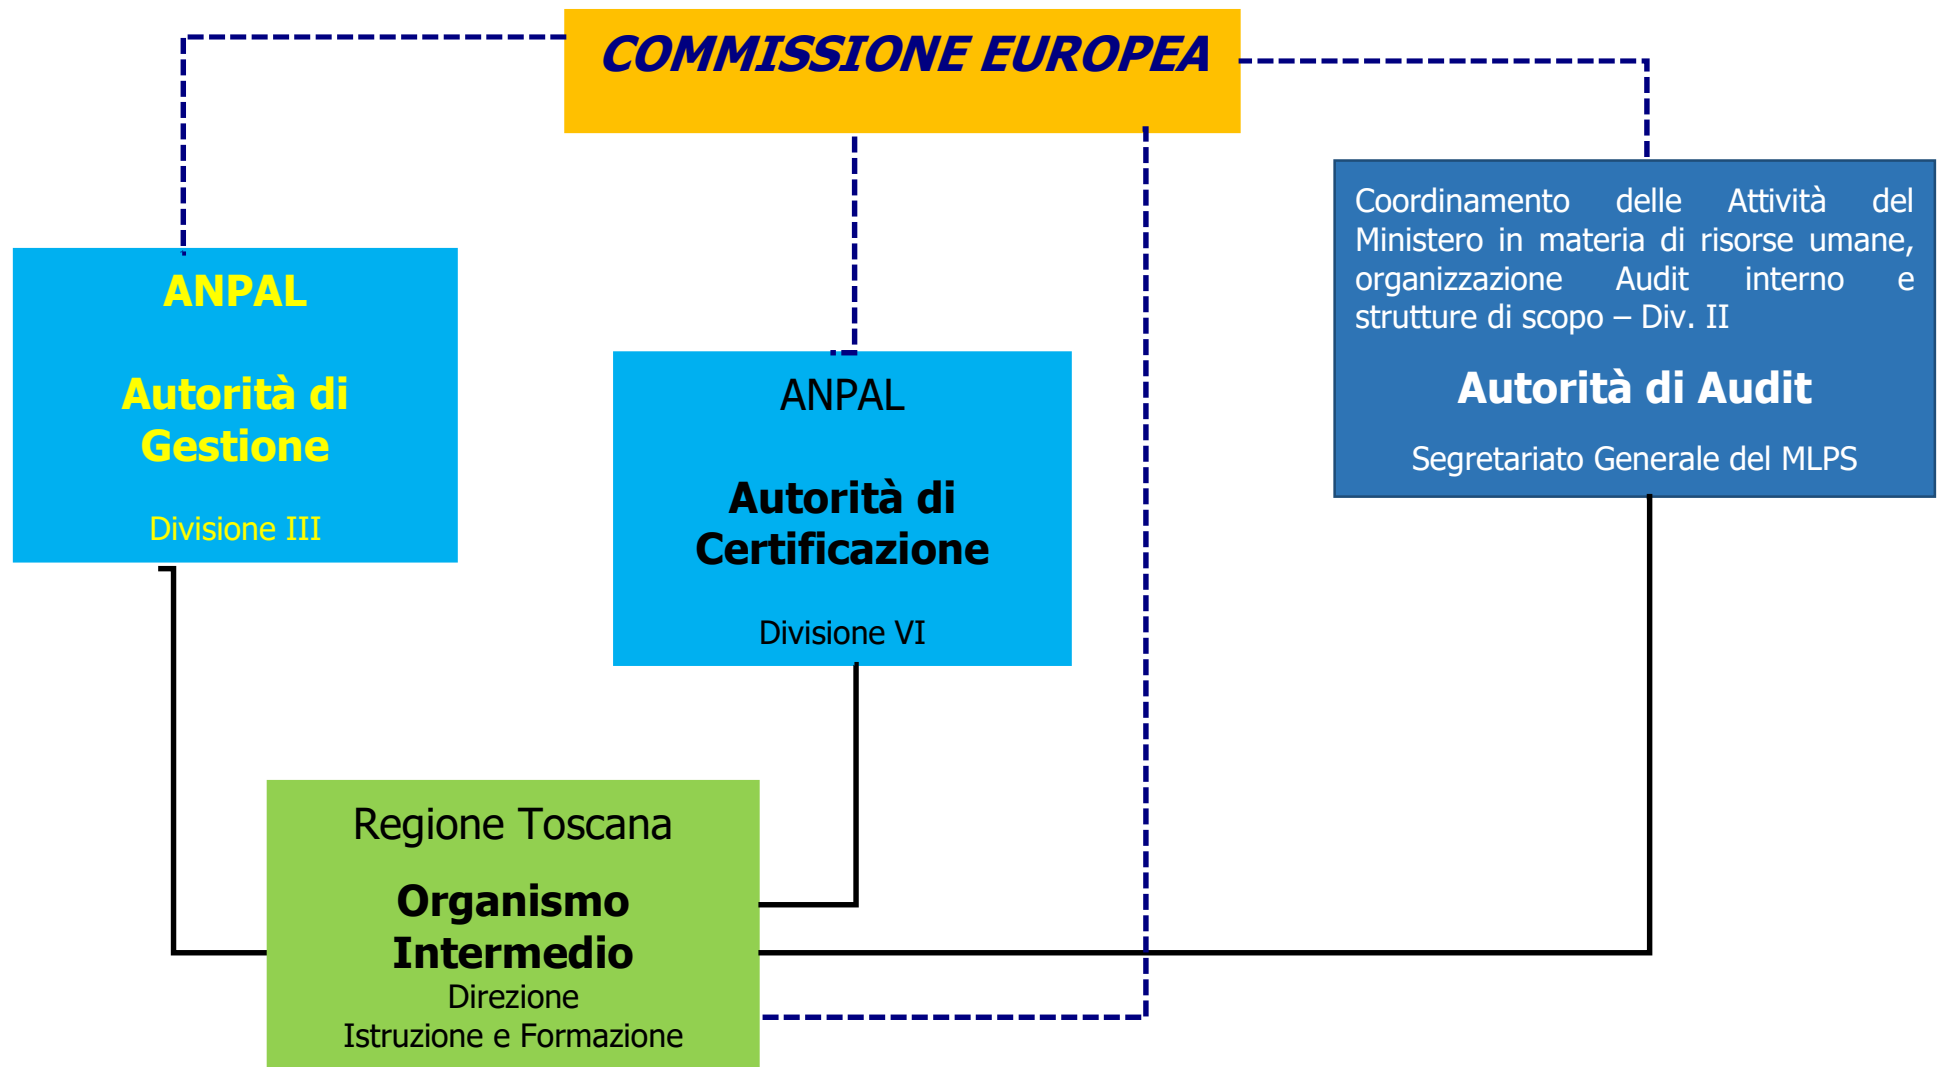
COMMISSIONE EUROPEA

ANPAL

Autorità di Gestione

Divisione III

ANPAL

Autorità di Certificazione

Divisione VI

Coordinamento delle Attività del Ministero in materia di risorse umane, organizzazione Audit interno e strutture di scopo – Div. II

Autorità di Audit

Segretariato Generale del MLPS

Regione Toscana

Organismo Intermedio

Direzione
Istruzione e Formazione